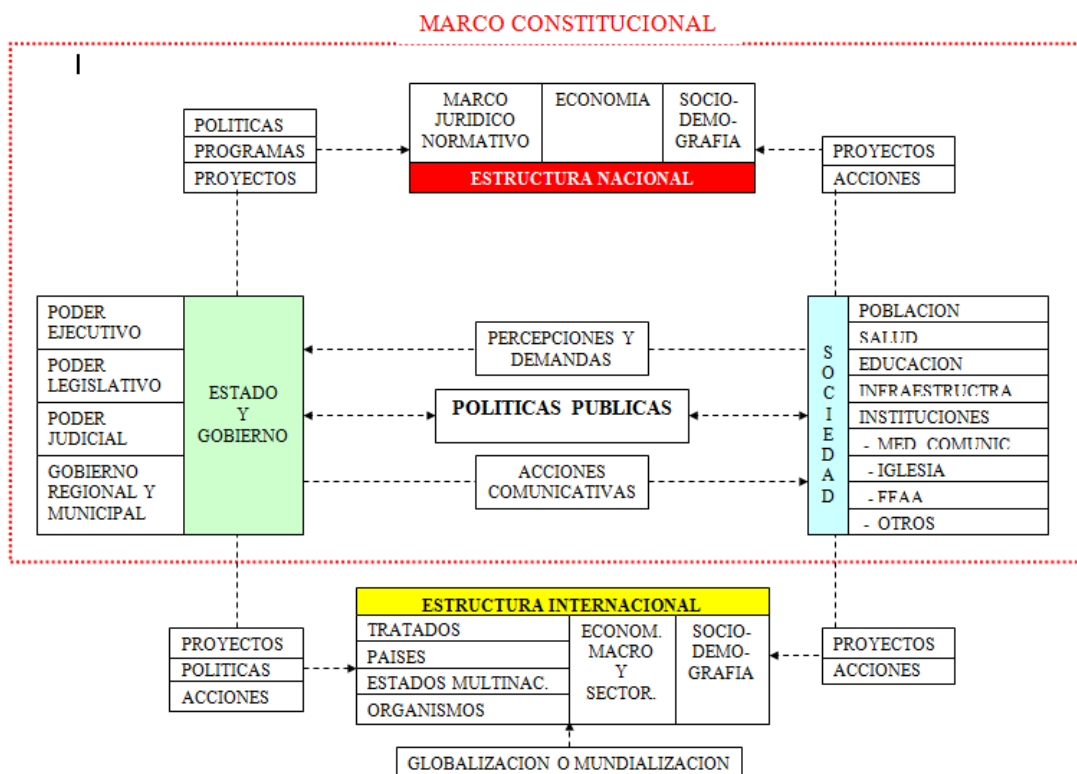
MARCO CONSTITUCIONAL

| MARCO JURIDICO NORMATIVO | ECONOMIA | SOCIO-DEMO-GRAFIA |
|---|---|---|
| ESTRUCTURA NACIONAL | | |

POLITICAS
PROGRAMAS
PROYECTOS

PROYECTOS
ACCIONES

PODER EJECUTIVO
PODER LEGISLATIVO
PODER JUDICIAL
GOBIERNO REGIONAL Y MUNICIPAL

ESTADO Y GOBIERNO

PERCEPCIONES Y DEMANDAS

POLITICAS PUBLICAS

ACCIONES COMUNICATIVAS

SOCIEDAD

POBLACION
SALUD
EDUCACION
INFRAESTRUCTRA
INSTITUCIONES
- MED. COMUNIC.
- IGLESIA
- FFAA
- OTROS

ESTRUCTURA INTERNACIONAL

| TRATADOS | ECONOM. MACRO Y SECTOR. | SOCIO-DEMO-GRAFIA |
|---|---|---|
| PAISES | | |
| ESTADOS MULTINAC. | | |
| ORGANISMOS | | |

PROYECTOS
POLITICAS
ACCIONES

PROYECTOS
ACCIONES

GLOBALIZACION O MUNDIALIZACION